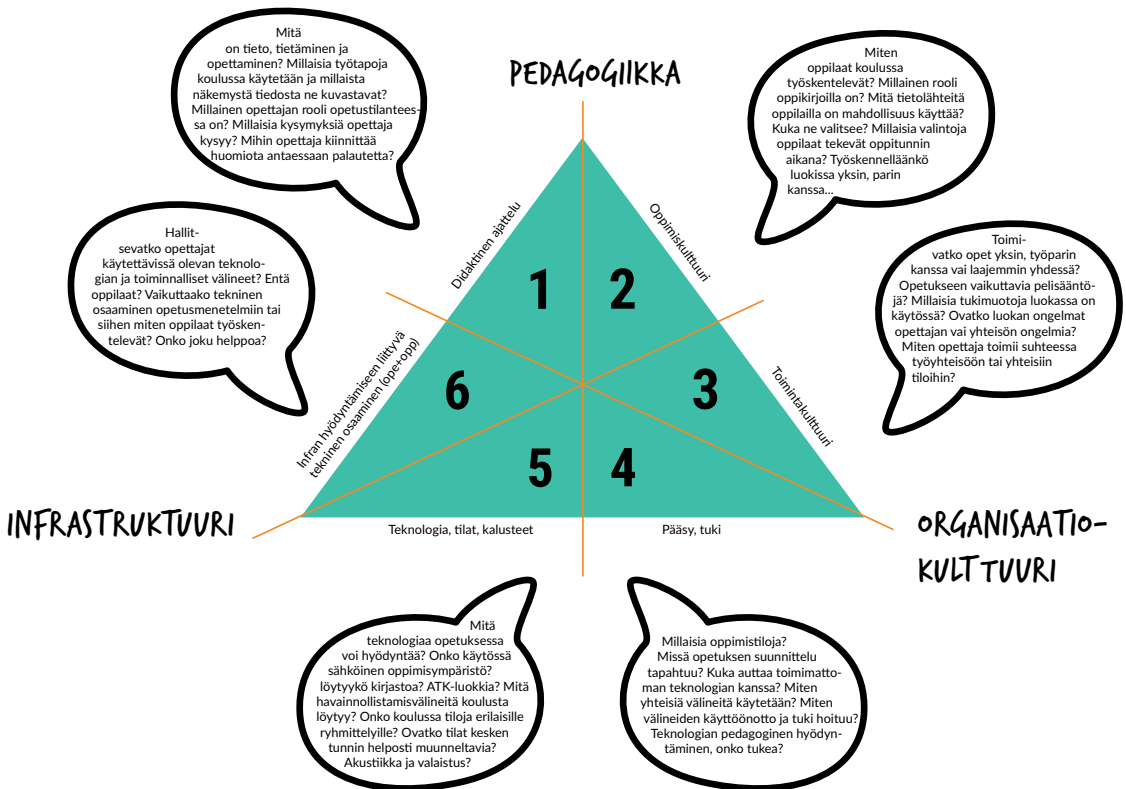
Mitä on tieto, tietäminen ja opettaminen? Millaisia työtapoja koulussa käytetään ja millaista näkemystä tiedosta ne kuvastavat? Millainen opettajan rooli opetustilanteessa on? Millaisia kysymyksiä opettaja kysyy? Mihin opettaja kiinnittää huomiota antaessaan palautetta?

PEDAGOGIIKKA

Miten oppilaat koulussa työskentelevät? Millainen rooli oppikirjoilla on? Mitä tietolähteitä oppilailla on mahdollisuus käyttää? Kuka ne valitsee? Millaisia valintoja oppilaat tekevät oppitunnin aikana? Työskennelläänkö luokissa yksin, parin kanssa...

Hallitsevatko opettajat käytettävissä olevan teknologian ja toiminnalliset välineet? Entä oppilaat? Vaikuttaako tekninen osaaminen opetusmenetelmiin tai siihen miten oppilaat työskentelevät? Onko joku helppoa?

Toimivatko opet yksin, työparin kanssa vai laajemmin yhdessä? Opetukseen vaikuttavia pelisääntöjä? Millaisia tukimuotoja luokassa on käytössä? Ovatko luokan ongelmat opettajan vai yhteisön ongelmia? Miten opettaja toimii suhteessa työyhteisöön tai yhteisiin tiloihin?

Didaktinen ajattelu

Oppimiskulttuuri

1

2

6

3

5

4

Infran hyödyntämiseen liittyvä tekninen osaaminen (ope+opp)

Toimintakulttuuri

INFRASTRUKTUURI

Teknologia, tilat, kalusteet

Pääsy, tuki

ORGANISAATIO-KULTTUURI

Mitä teknologiaa opetuksessa voi hyödyntää? Onko käytössä sähköinen oppimisympäristö? löytyykö kirjastoa? ATK-luokkia? Mitä havainnollistamisvälineitä koulusta löytyy? Onko koulussa tiloja erilaisille ryhmittelyille? Ovatko tilat kesken tunnin helposti muunneltavia? Akustiikka ja valaistus?

Millaisia oppimistiloja? Missä opetuksen suunnittelu tapahtuu? Kuka auttaa toimimattoman teknologian kanssa? Miten yhteisiä välineitä käytetään? Miten välineiden käyttöönotto ja tuki hoituu? Teknologian pedagoginen hyödyntäminen, onko tukea?